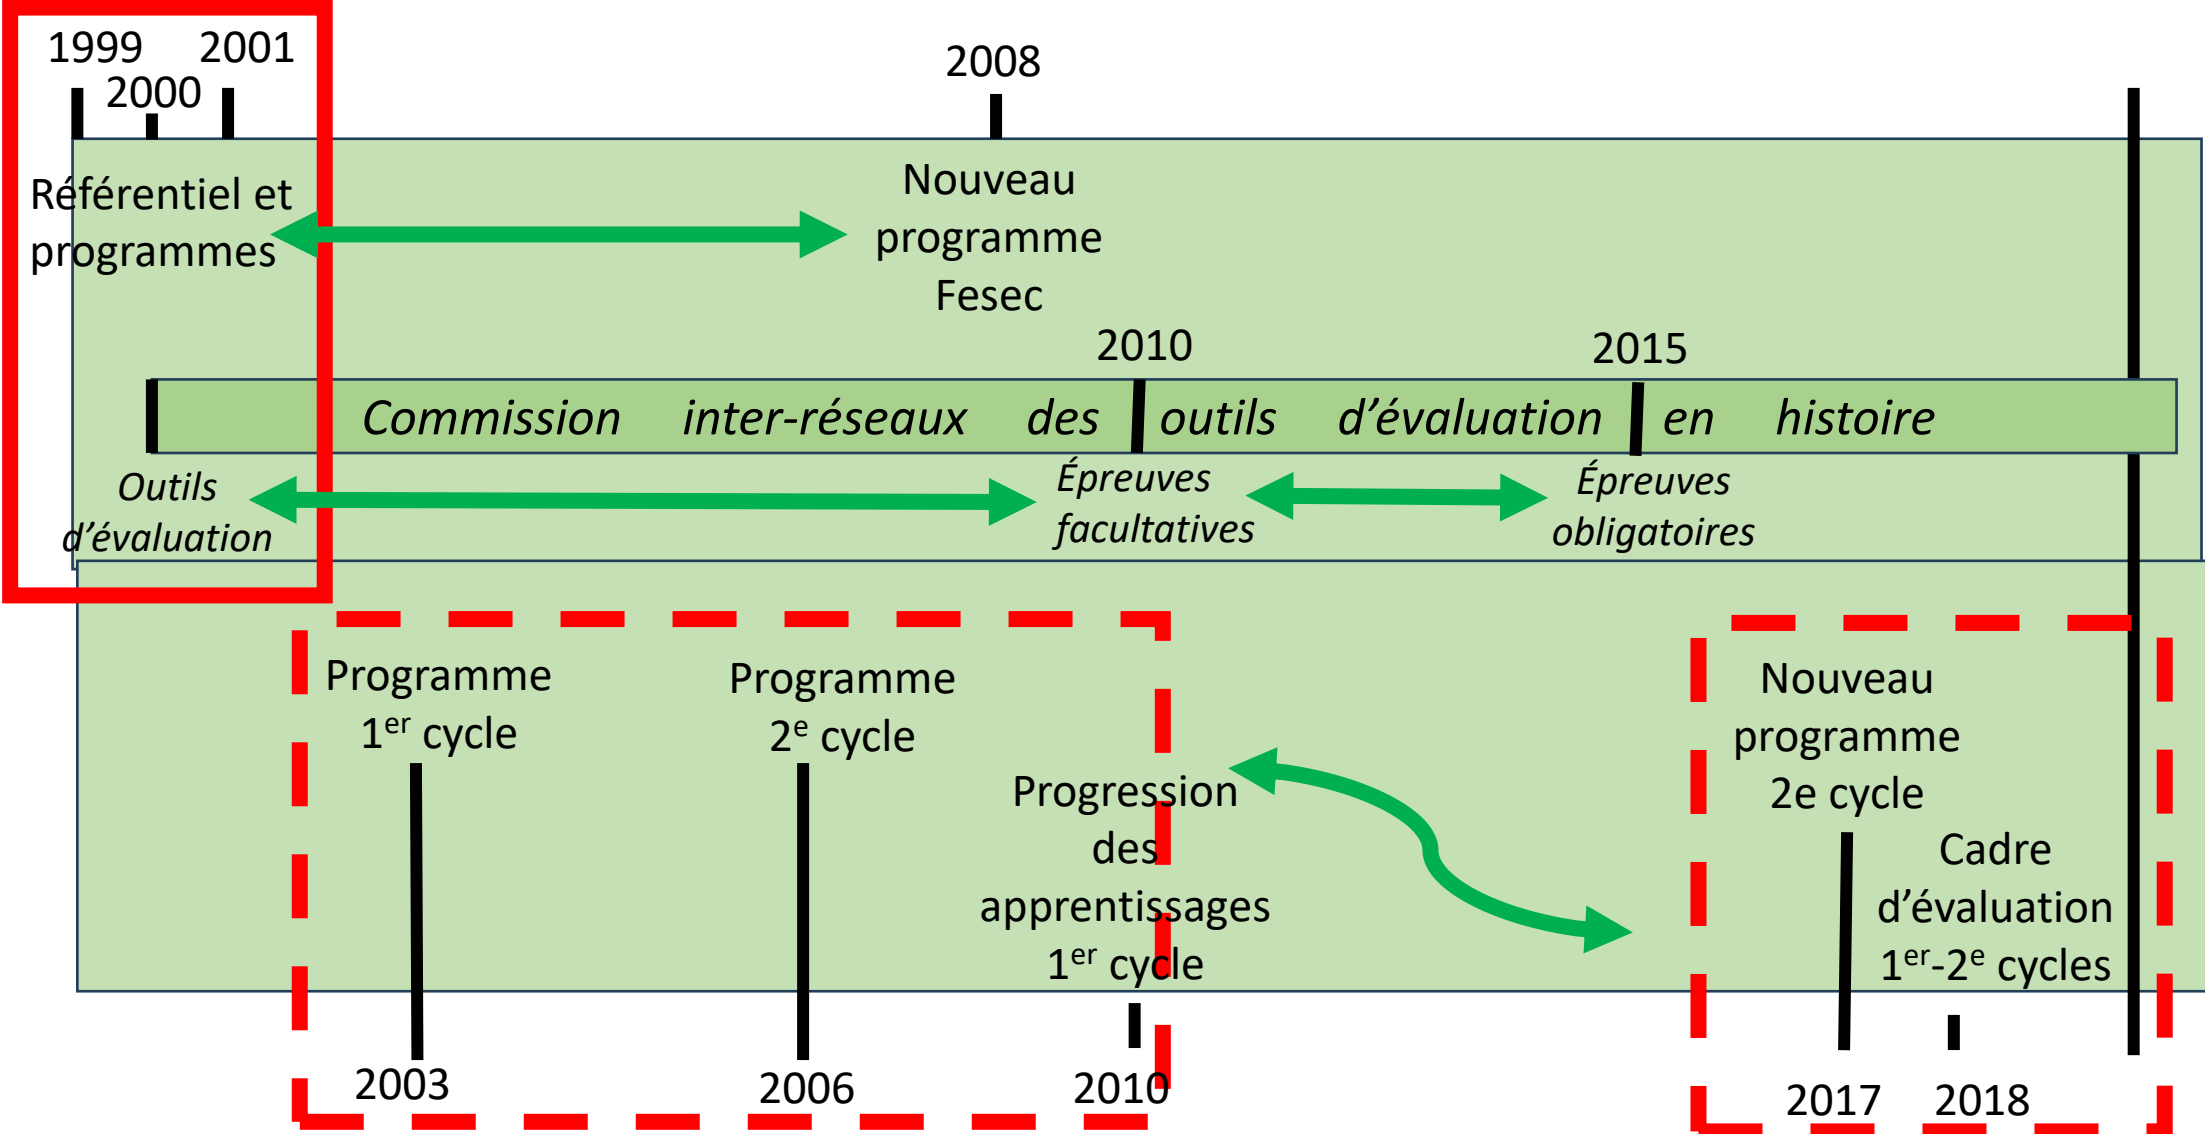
1999 2000 2001

2008

Référentiel et programmes

Nouveau programme Fesec

2010

2015

*Commission inter-réseaux des outils d'évaluation en histoire*

*Outils d'évaluation*

*Épreuves facultatives*

*Épreuves obligatoires*

Programme $1^{er}$ cycle

Programme $2^{e}$ cycle

Progression des apprentissages $1^{er}$ cycle

Nouveau programme 2e cycle

Cadre d'évaluation $1^{er}$-$2^{e}$ cycles

2003

2006

2010

2017

2018